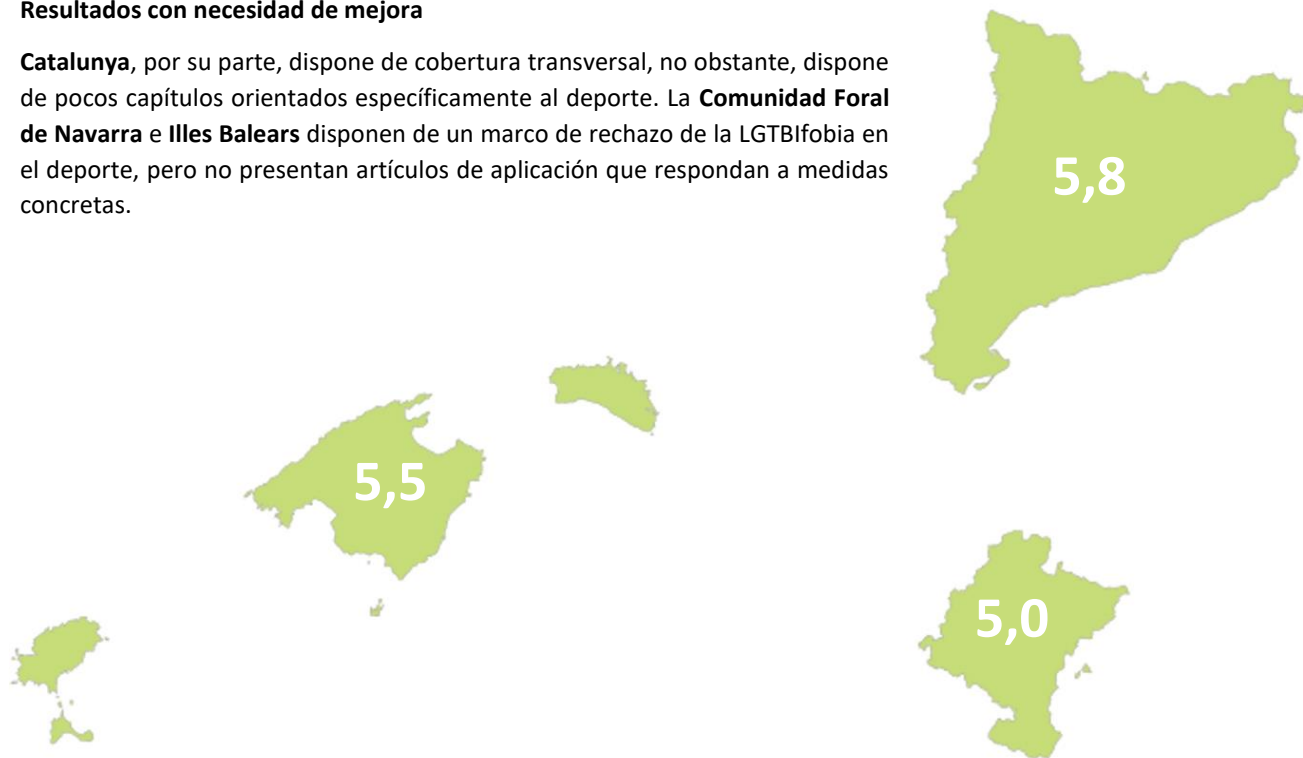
**Resultados con necesidad de mejora**

**Catalunya**, por su parte, dispone de cobertura transversal, no obstante, dispone de pocos capítulos orientados específicamente al deporte. La **Comunidad Foral de Navarra** e **Illes Balears** disponen de un marco de rechazo de la LGTBIfobia en el deporte, pero no presentan artículos de aplicación que respondan a medidas concretas.

5,8

5,5

5,0